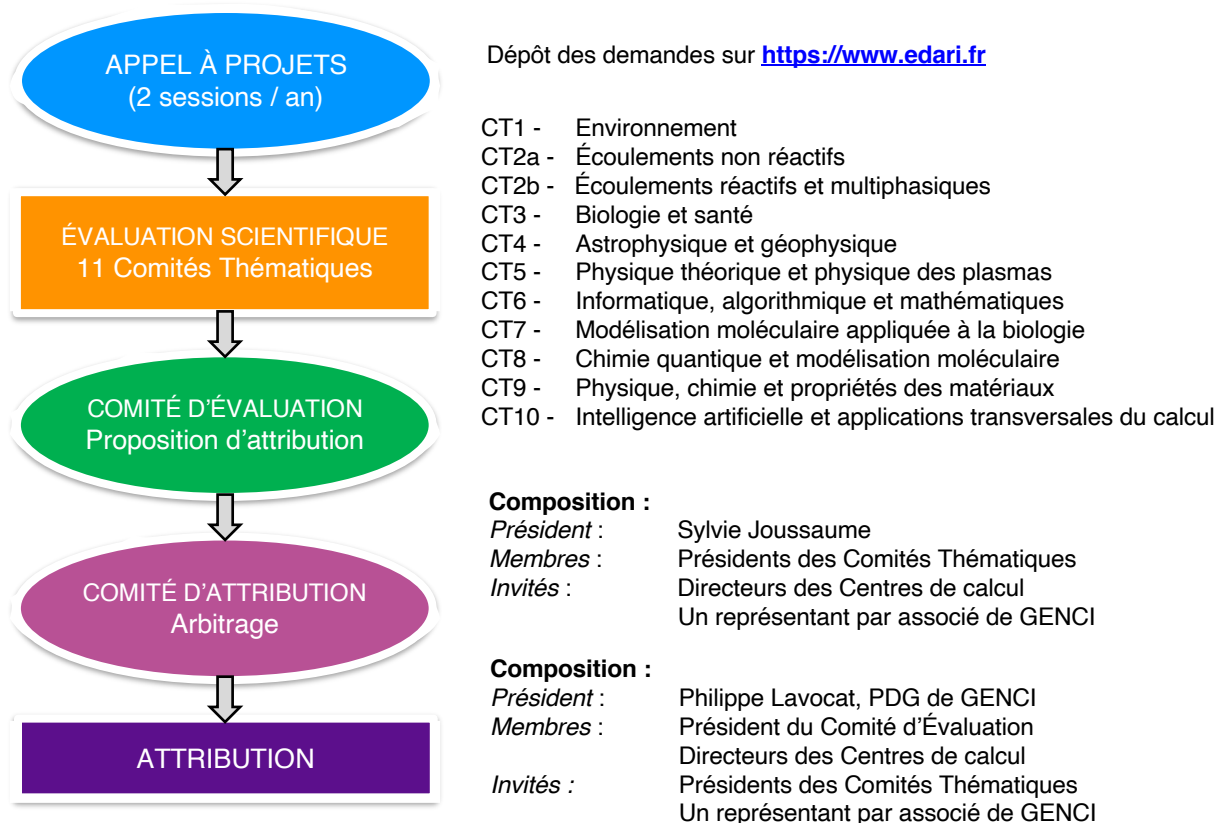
APPEL À PROJETS
(2 sessions / an)

ÉVALUATION SCIENTIFIQUE
11 Comités Thématiques

COMITÉ D'ÉVALUATION
Proposition d'attribution

COMITÉ D'ATTRIBUTION
Arbitrage

ATTRIBUTION

Dépôt des demandes sur https://www.edari.fr

CT1 - Environnement
CT2a - Écoulements non réactifs
CT2b - Écoulements réactifs et multiphasiques
CT3 - Biologie et santé
CT4 - Astrophysique et géophysique
CT5 - Physique théorique et physique des plasmas
CT6 - Informatique, algorithmique et mathématiques
CT7 - Modélisation moléculaire appliquée à la biologie
CT8 - Chimie quantique et modélisation moléculaire
CT9 - Physique, chimie et propriétés des matériaux
CT10 - Intelligence artificielle et applications transversales du calcul

Composition :
Président : Sylvie Joussaume
Membres : Présidents des Comités Thématiques
Invités : Directeurs des Centres de calcul
Un représentant par associé de GENCI

Composition :
Président : Philippe Lavocat, PDG de GENCI
Membres : Président du Comité d'Évaluation
Directeurs des Centres de calcul
Invités : Présidents des Comités Thématiques
Un représentant par associé de GENCI